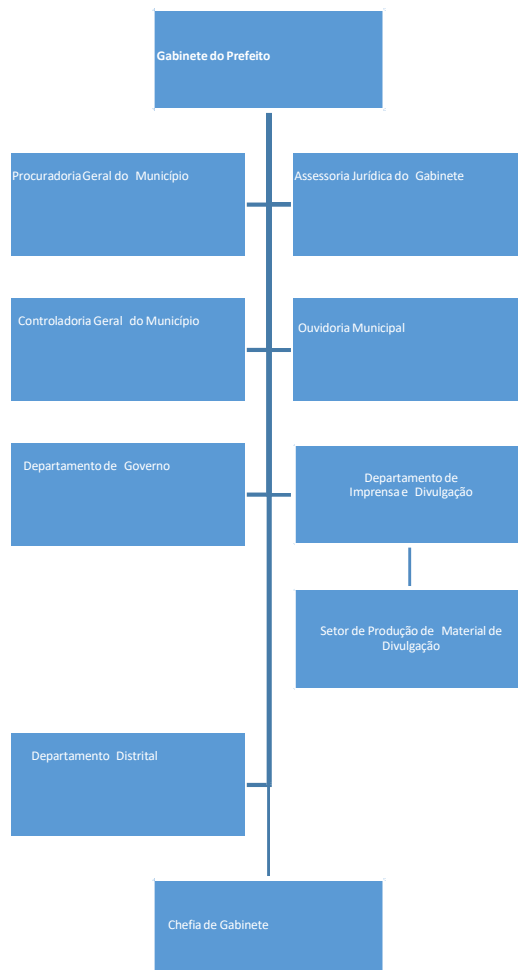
Gabinete do Prefeito

Procuradoria Geral do Município

Assessoria Jurídica do Gabinete

Controladoria Geral do Município

Ouvidoria Municipal

Departamento de Governo

Departamento de Imprensa e Divulgação

Setor de Produção de Material de Divulgação

Departamento Distrital

Chefia de Gabinete